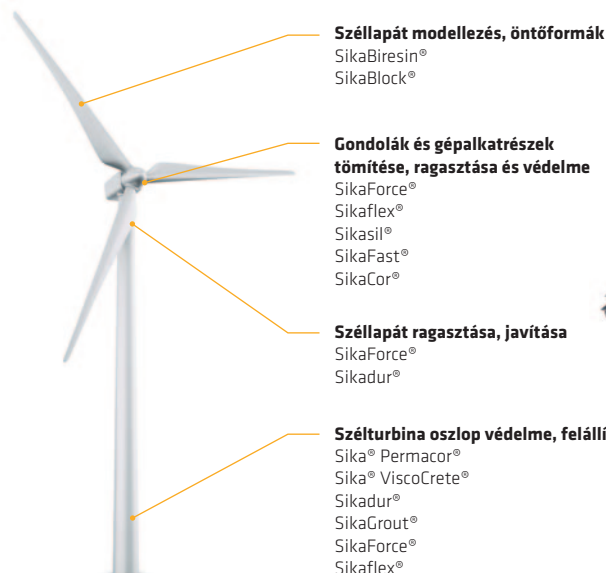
**Széllapát modellezés, öntőformák**
SikaBiresin®
SikaBlock®

**Gondolák és gépalkatrészek tömítése, ragasztása és védelme**
SikaForce®
Sikaflex®
Sikasil®
SikaFast®
SikaCor®

**Széllapát ragasztása, javítása**
SikaForce®
Sikadur®

**Szélturbina oszlop védelme, felállí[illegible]**
Sika® Permacor®
Sika® ViscoCrete®
Sikadur®
SikaGrout®
SikaForce®
Sikaflex®